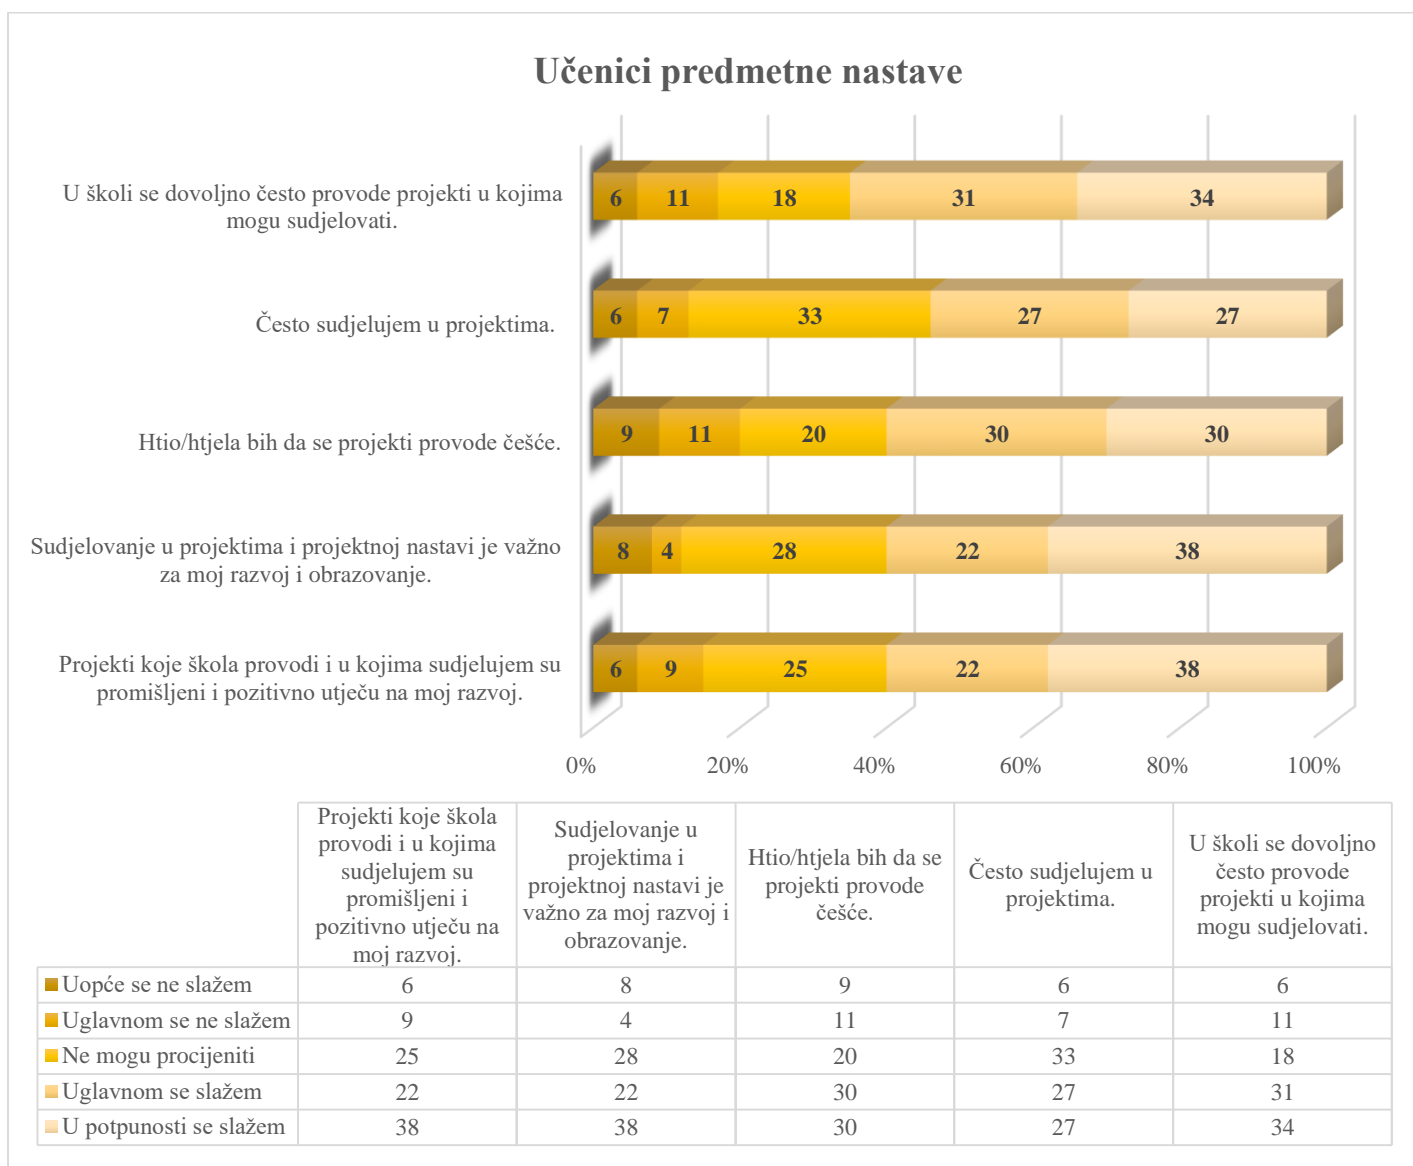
Učenici predmetne nastave

U školi se dovoljno često provode projekti u kojima mogu sudjelovati. 6 11 18 31 34

Često sudjelujem u projektima. 6 7 33 27 27

Htio/htjela bih da se projekti provode češće. 9 11 20 30 30

Sudjelovanje u projektima i projektnoj nastavi je važno za moj razvoj i obrazovanje. 8 4 28 22 38

Projekti koje škola provodi i u kojima sudjelujem su promišljeni i pozitivno utječu na moj razvoj. 6 9 25 22 38

0% 20% 40% 60% 80% 100%

| | Projekti koje škola provodi i u kojima sudjelujem su promišljeni i pozitivno utječu na moj razvoj. | Sudjelovanje u projektima i projektnoj nastavi je važno za moj razvoj i obrazovanje. | Htio/htjela bih da se projekti provode češće. | Često sudjelujem u projektima. | U školi se dovoljno često provode projekti u kojima mogu sudjelovati. |
|---|---|---|---|---|---|
| Uopće se ne slažem | 6 | 8 | 9 | 6 | 6 |
| Uglavnom se ne slažem | 9 | 4 | 11 | 7 | 11 |
| Ne mogu procijeniti | 25 | 28 | 20 | 33 | 18 |
| Uglavnom se slažem | 22 | 22 | 30 | 27 | 31 |
| U potpunosti se slažem | 38 | 38 | 30 | 27 | 34 |